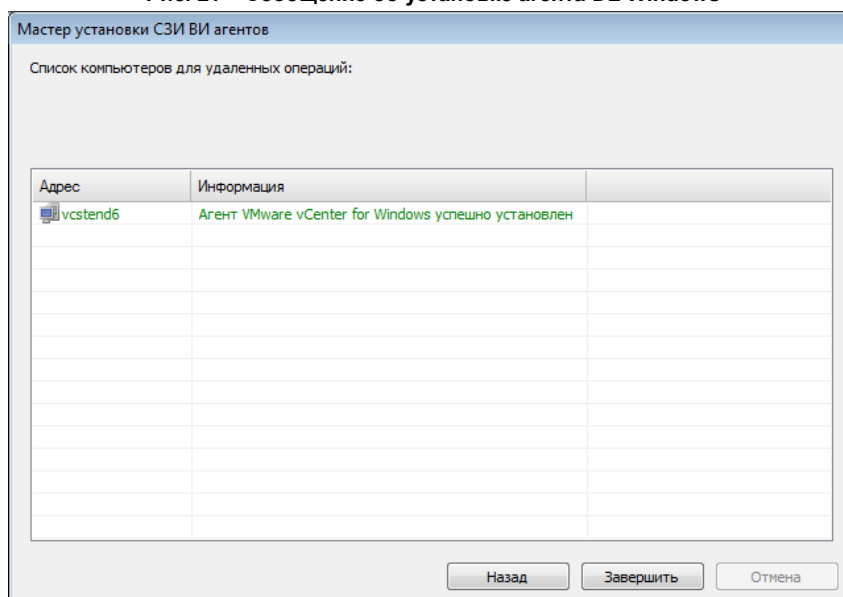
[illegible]

Мастер установки СЗИ ВИ агентов

Список компьютеров для удаленных операций:

| Адрес | Информация | |
|---|---|---|
| vcstend6 | Агент VMware vCenter for Windows успешно установлен | |

Назад Завершить Отмена